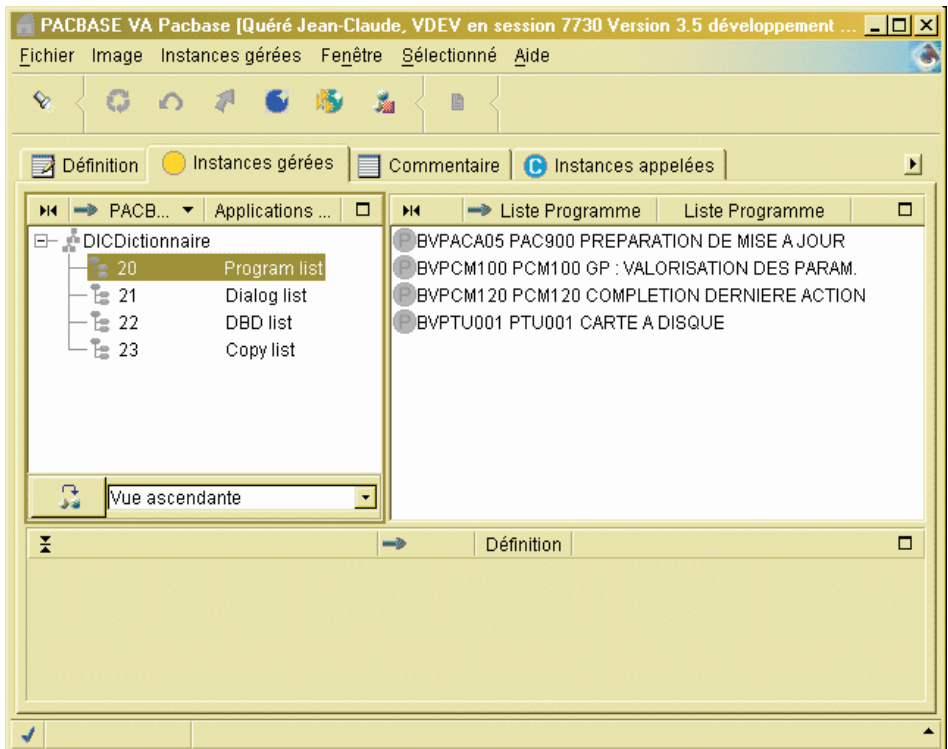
PACBASE VA Pacbase [Quéré Jean-Claude, VDEV en session 7730 Version 3.5 développement ...

Fichier Image Instances gérées Fenêtre Sélectionné Aide

Définition | Instances gérées | Commentaire | Instances appelées

PACB... ▾ | Applications ...

DICDictionnaire
20 Program list
21 Dialog list
22 DBD list
23 Copy list

Vue ascendante

Liste Programme | Liste Programme

BVPACA05 PAC900 PREPARATION DE MISE A JOUR
BVPCM100 PCM100 GP : VALORISATION DES PARAM.
BVPCM120 PCM120 COMPLETION DERNIERE ACTION
BVPTU001 PTU001 CARTE A DISQUE

Définition